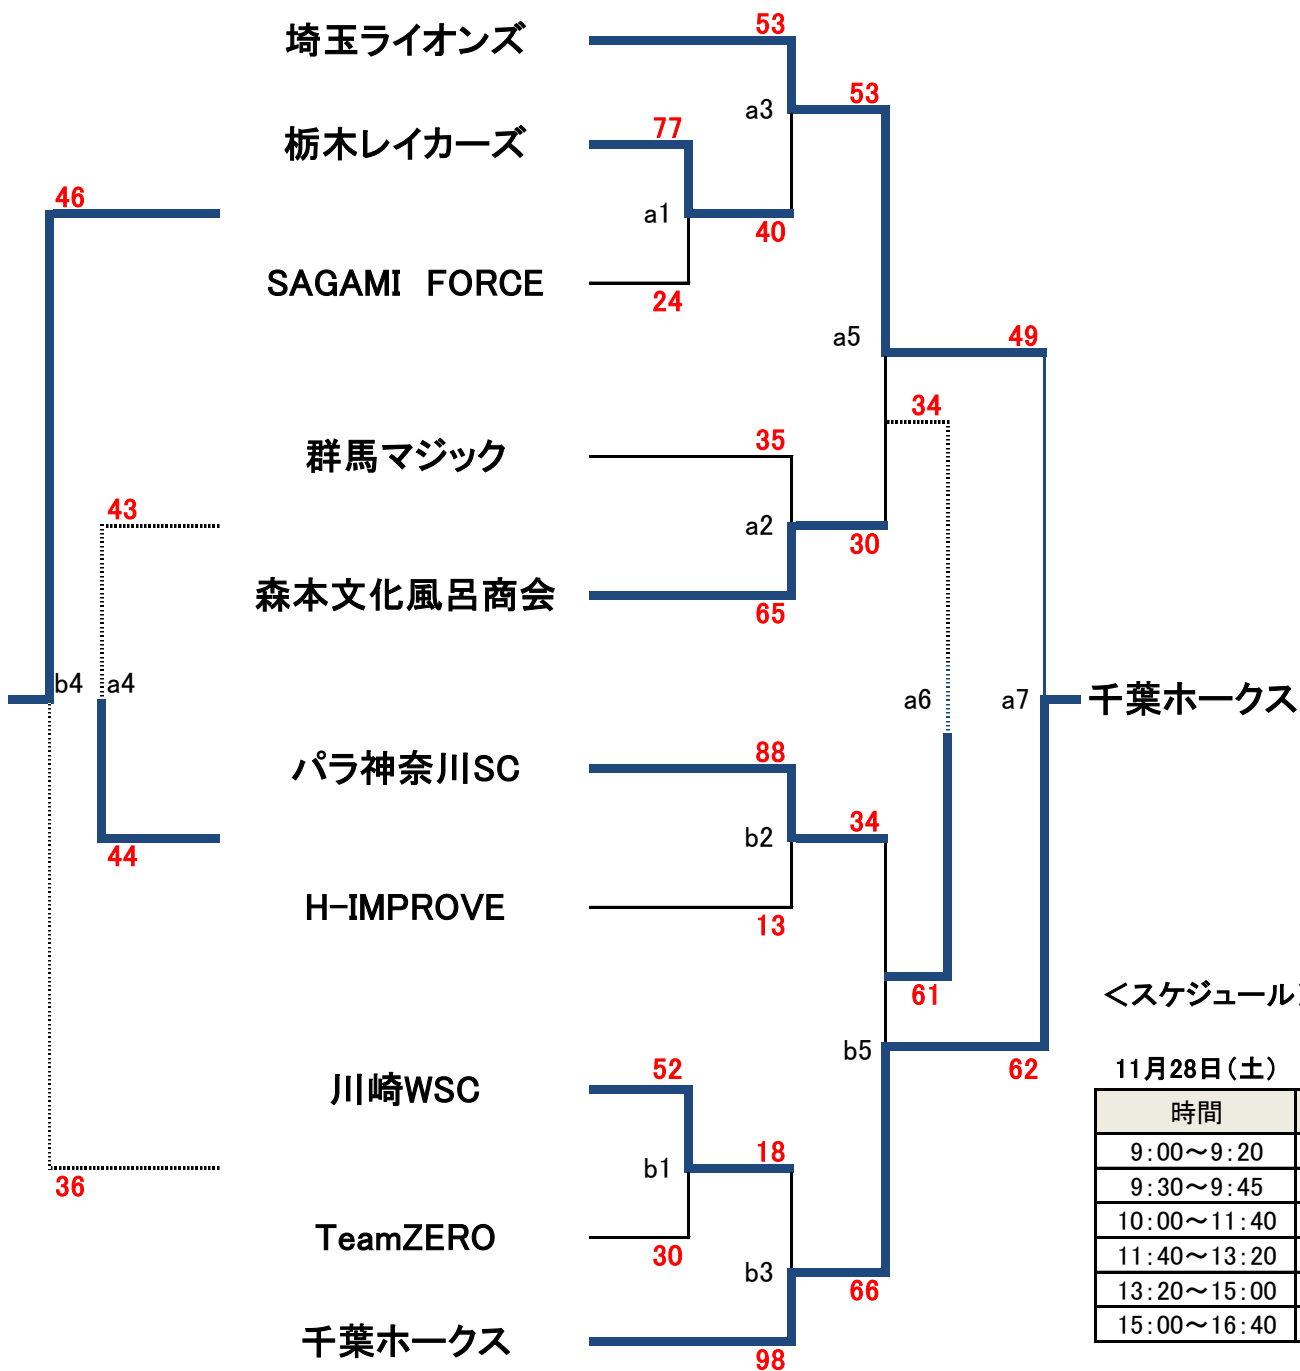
埼玉ライオンズ
栃木レイカーズ
SAGAMI FORCE
群馬マジック
森本文化風呂商会
パラ神奈川SC
H-IMPROVE
川崎WSC
TeamZERO
千葉ホークス

53
a3
53
77
a1
40
46
24
a5
49
34
35
a2
30
43
65
b4 a4
a6
a7
千葉ホークス
88
b2
34
44
13
61
b5
62
52
18
b1
36
30
b3
66
98

<スケジュール

11月28日（土）

| 時間 |
|---|
| 9:00～9:20 |
| 9:30～9:45 |
| 10:00～11:40 |
| 11:40～13:20 |
| 13:20～15:00 |
| 15:00～16:40 |